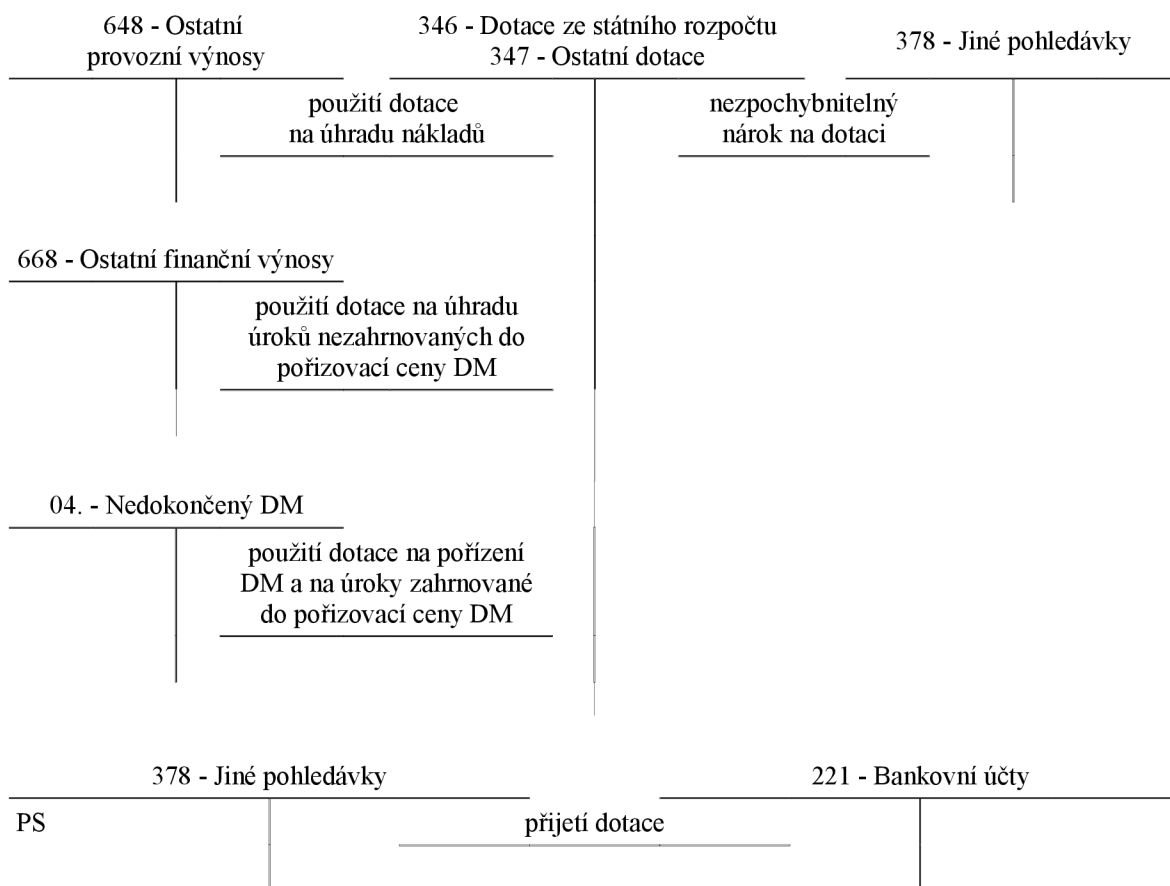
648 - Ostatní provozní výnosy

346 - Dotace ze státního rozpočtu
347 - Ostatní dotace

378 - Jiné pohledávky

použití dotace na úhradu nákladů

nezpochybnitelný nárok na dotaci

668 - Ostatní finanční výnosy

použití dotace na úhradu úroků nezahrnovaných do pořizovací ceny DM

04. - Nedokončený DM

použití dotace na pořízení DM a na úroky zahrnované do pořizovací ceny DM

378 - Jiné pohledávky

221 - Bankovní účty

PS

přijetí dotace